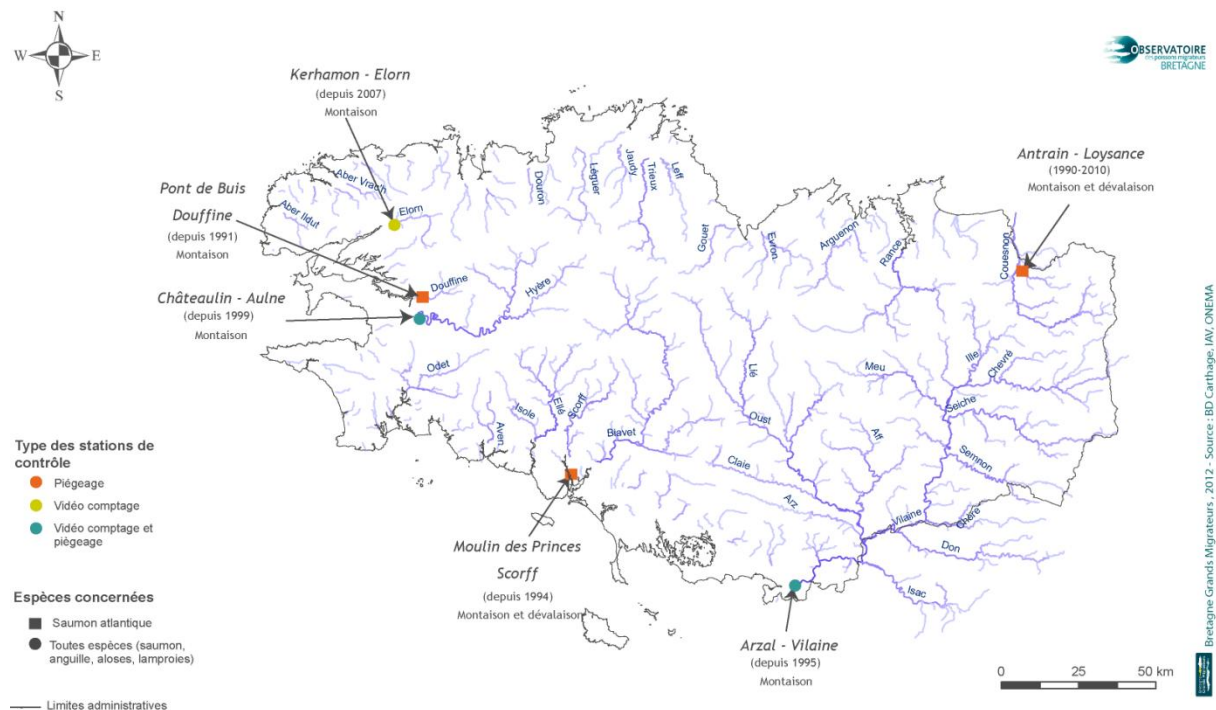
N
W
E
S

OBSERVATOIRE des poissons migrateurs BRETAGNE

Kerhamon - Elorn
(depuis 2007)
Montaison

Pont de Buis
Douffine
(depuis 1991)
Montaison

Châteaulin - Aulne
(depuis 1999)
Montaison

Antrain - Loysance
(1990-2010)
Montaison et dévalaison

Moulin des Princes
Scorff
(depuis 1994)
Montaison et dévalaison

Arzal - Vilaine
(depuis 1995)
Montaison

Aber Vrach
Aber Ildut
Elorn
Douron
Léguer
Jaudy
Trieux
Leff
Gouet
Evron
Arguenon
Rance
Couesnon
Douffine
Hyère
Odet
Isole
Ellé
Scorff
Aven
Blavet
Lié
Oust
Claie
Arz
Meu
Aff
Ille
Chevré
Seiche
Semnon
Vilaine
Chère
Don
Isac

Type des stations de contrôle
Piégeage
Vidéo comptage
Vidéo comptage et piègeage

Espèces concernées
Saumon atlantique
Toutes espèces (saumon, anguille, aloses, lamproies)

Limites administratives

0 25 50 km

Bretagne Grands Migrateurs , 2012 - Source : BD Carthage, IAV, ONEMA